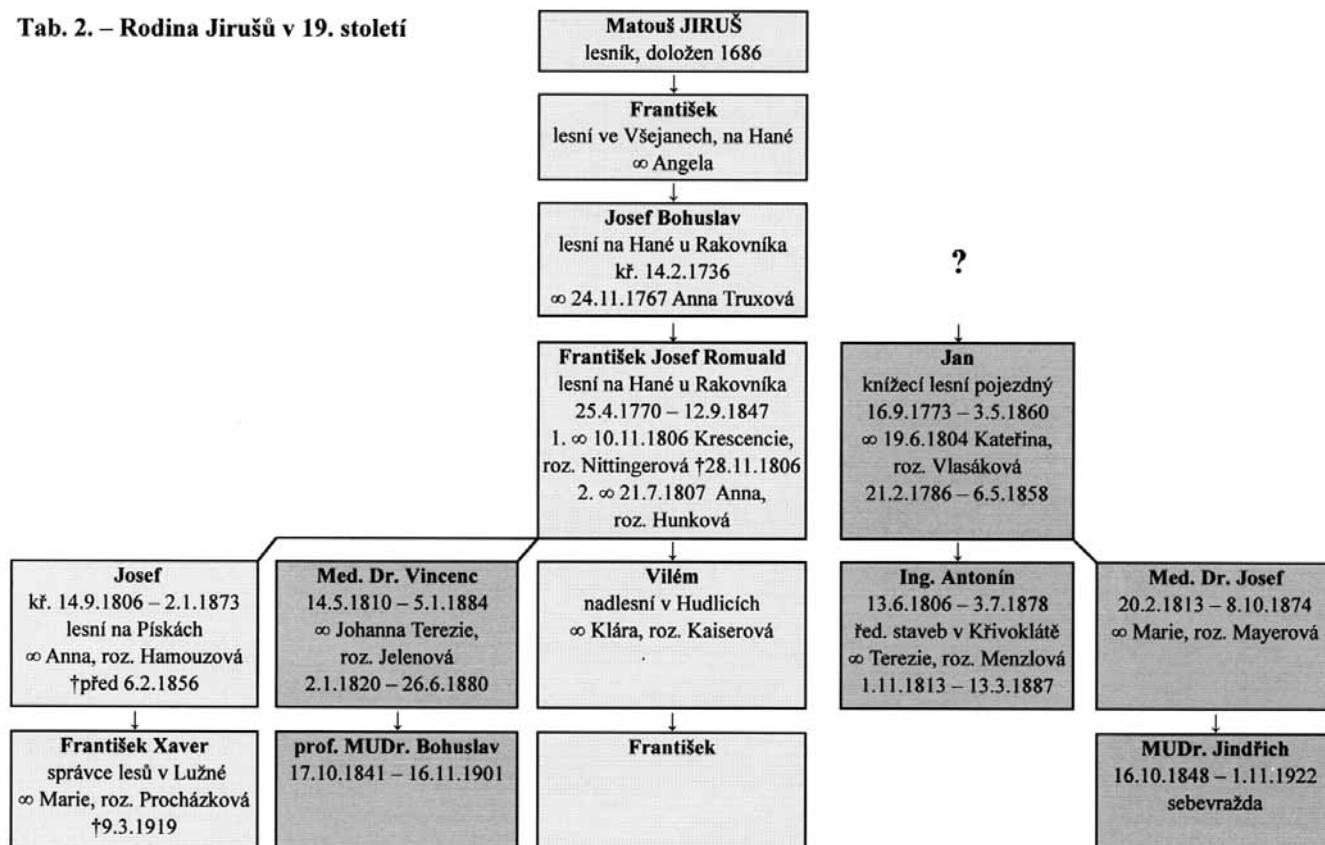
Tab. 2. – Rodina Jirušů v 19. století

**Matouš JIRUŠ**
lesník, doložen 1686

**František**
lesní ve Všejanech, na Hané
∞ Angela

**Josef Bohuslav**
lesní na Hané u Rakovníka
kř. 14.2.1736
∞ 24.11.1767 Anna Truxová

**František Josef Romuald**
lesní na Hané u Rakovníka
25.4.1770 – 12.9.1847
1. ∞ 10.11.1806 Krescencie, roz. Nittingerová †28.11.1806
2. ∞ 21.7.1807 Anna, roz. Hunková

?

**Jan**
knížecí lesní pojezdný
16.9.1773 – 3.5.1860
∞ 19.6.1804 Kateřina, roz. Vlasáková
21.2.1786 – 6.5.1858

**Josef**
kř. 14.9.1806 – 2.1.1873
lesní na Pískách
∞ Anna, roz. Hamouzová
†před 6.2.1856

**Med. Dr. Vincenc**
14.5.1810 – 5.1.1884
∞ Johanna Terezie, roz. Jelenová
2.1.1820 – 26.6.1880

**Vilém**
nadlesní v Hudlicích
∞ Klára, roz. Kaiserová

**Ing. Antonín**
13.6.1806 – 3.7.1878
řed. staveb v Křivoklátě
∞ Terezie, roz. Menzlová
1.11.1813 – 13.3.1887

**Med. Dr. Josef**
20.2.1813 – 8.10.1874
∞ Marie, roz. Mayerová

**František Xaver**
správce lesů v Lužné
∞ Marie, roz. Procházková
†9.3.1919

**prof. MUDr. Bohuslav**
17.10.1841 – 16.11.1901

**František**

**MUDr. Jindřich**
16.10.1848 – 1.11.1922
sebevražda